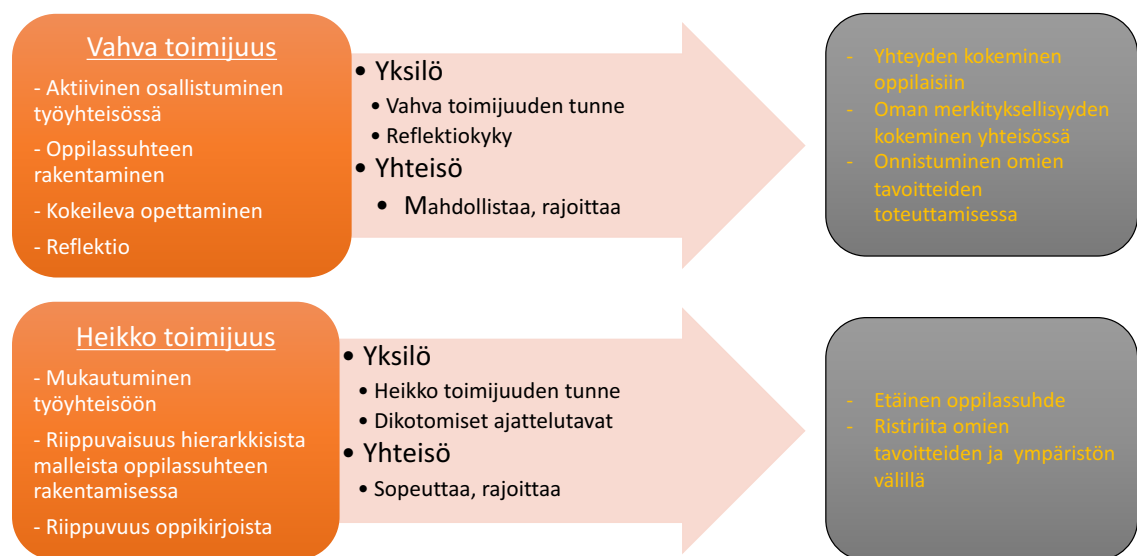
Vahva toimijuus

- Aktiivinen osallistuminen työyhteisössä
- Oppilassuhteen rakentaminen
- Kokeileva opettaminen
- Reflektio

• Yksilö
• Vahva toimijuuden tunne
• Reflektiokyky
• Yhteisö
• Mahdollistaa, rajoittaa

- Yhteyden kokeminen oppilaisiin
- Oman merkityksellisyyden kokeminen yhteisössä
- Onnistuminen omien tavoitteiden toteuttamisessa

Heikko toimijuus

- Mukautuminen työyhteisöön
- Riippuvaisuus hierarkkisista malleista oppilassuhteen rakentamisessa
- Riippuvuus oppikirjoista

• Yksilö
• Heikko toimijuuden tunne
• Dikotomiset ajattelutavat
• Yhteisö
• Sopeuttaa, rajoittaa

- Etäinen oppilassuhde
- Ristiriita omien tavoitteiden ja ympäristön välillä